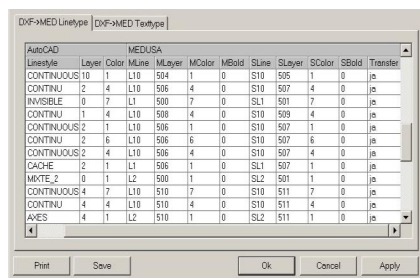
DXF->MED Linetype | DXF->MED Texttype

| AutoCAD | | | MEDUSA | | | | | | | | |
|---|---|---|---|---|---|---|---|---|---|---|---|
| Linestyle | Layer | Color | MLine | MLayer | MColor | MBold | SLine | SLayer | SColor | SBold | Transfer |
| CONTINUOUS | 10 | 1 | L10 | 504 | 1 | 0 | S10 | 505 | 1 | 0 | ja |
| CONTINU | 2 | 4 | L10 | 506 | 4 | 0 | S10 | 507 | 4 | 0 | ja |
| INVISIBLE | 0 | 7 | L1 | 500 | 7 | 0 | SL1 | 501 | 7 | 0 | ja |
| CONTINU | 1 | 4 | L10 | 508 | 4 | 0 | S10 | 509 | 4 | 0 | ja |
| CONTINUOUS | 2 | 1 | L10 | 506 | 1 | 0 | S10 | 507 | 1 | 0 | ja |
| CONTINU | 2 | 6 | L10 | 506 | 6 | 0 | S10 | 507 | 6 | 0 | ja |
| CONTINUOUS | 2 | 4 | L10 | 506 | 4 | 0 | S10 | 507 | 4 | 0 | ja |
| CACHE | 2 | 1 | L1 | 506 | 1 | 0 | SL1 | 507 | 1 | 0 | ja |
| MIXTE_2 | 0 | 1 | L2 | 500 | 1 | 0 | SL2 | 501 | 1 | 0 | ja |
| CONTINUOUS | 4 | 7 | L10 | 510 | 7 | 0 | S10 | 511 | 7 | 0 | ja |
| CONTINU | 4 | 4 | L10 | 510 | 4 | 0 | S10 | 511 | 4 | 0 | ja |
| AXES | 4 | 1 | L2 | 510 | 1 | 0 | SL2 | 511 | 1 | 0 | ja |

Print | Save | Ok | Cancel | Apply